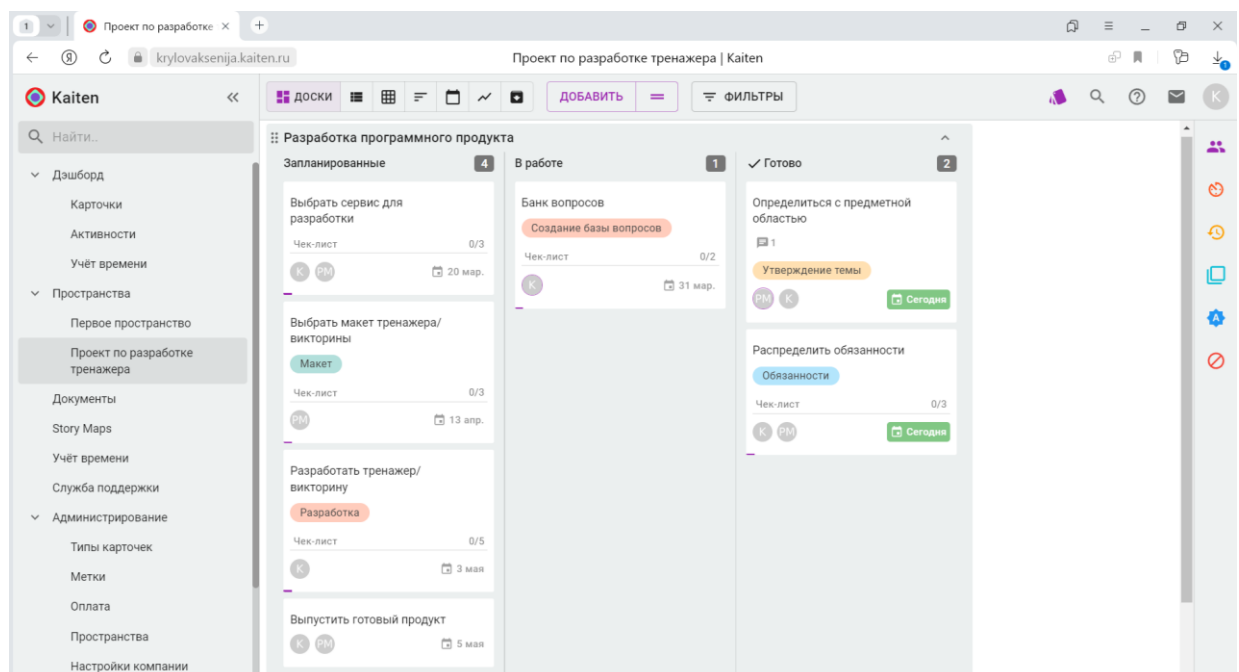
1 Проект по разработке ×

krylovaksenija.kaiten.ru Проект по разработке тренажера | Kaiten

Kaiten

ДОСКИ ДОБАВИТЬ ФИЛЬТРЫ

K

Найти..

Дэшборд

Карточки

Активности

Учёт времени

Пространства

Первое пространство

Проект по разработке тренажера

Документы

Story Maps

Учёт времени

Служба поддержки

Администрирование

Типы карточек

Метки

Оплата

Пространства

Настройки компании

Разработка программного продукта

Запланированные 4

Выбрать сервис для разработки

Чек-лист 0/3

K PM 20 мар.

Выбрать макет тренажера/викторины

Макет

Чек-лист 0/3

PM 13 апр.

Разработать тренажер/викторину

Разработка

Чек-лист 0/5

K 3 мая

Выпустить готовый продукт

K PM 5 мая

В работе 1

Банк вопросов

Создание базы вопросов

Чек-лист 0/2

K 31 мар.

✓ Готово 2

Определиться с предметной областью

1

Утверждение темы

PM K Сегодня

Распределить обязанности

Обязанности

Чек-лист 0/3

K PM Сегодня